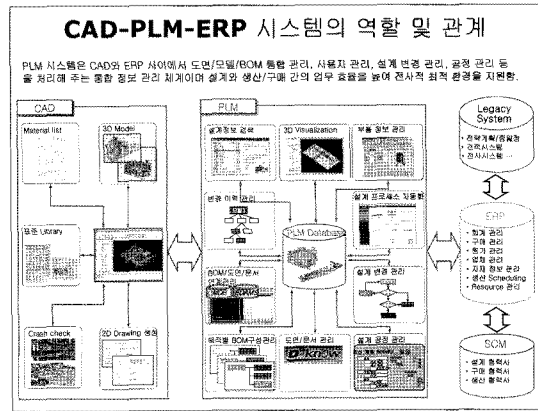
CAD-PLM-ERP 시스템의 역할 및 관계

PLM 시스템은 CAD와 ERP 사이에서 도면/모델/BOM 통합 관리, 사용자 관리, 설계 변경 관리, 공정 관리 등을 처리해 주는 통합 정보 관리 체계이며 설계와 생산/구매 간의 업무 효율을 높여 전사적 최적 환경을 지원함.

CAD

Material list

3D Model

표준 Library

Crash check

2D Drawing 생성

PLM

설계정보 검색

3D Visualization

부품 정보 관리

변경 이력 관리

PLM Database

설계 프로세스 자동화

BOM/도면/문서 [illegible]

설계 변경 관리

워크별 BOM구성관리

도면/문서 관리

설계 공정 관리

Legacy System

• 전략계획/종합정
• 전자시스템
• 전사시스템

ERP

• 원가 관리
• 구매 관리
• 품질 관리
• 판매 관리
• 영업 관리
• 자재 정보 관리
• 생산 Scheduling
• Resource 관리

SCM

• 설계 협력사
• 구매 협력사
• 생산 협력사